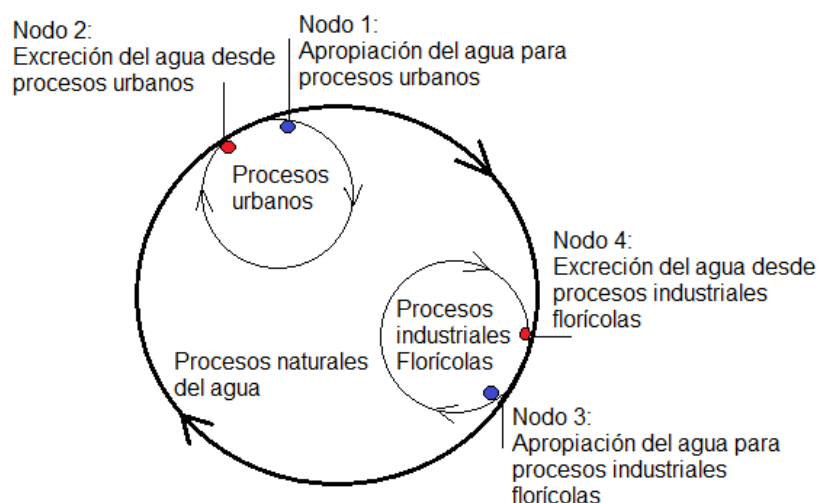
Nodo 2:
Excreción del agua desde procesos urbanos

Nodo 1:
Apropiación del agua para procesos urbanos

Procesos urbanos

Nodo 4:
Excreción del agua desde procesos industriales florícolas

Procesos industriales Florícolas

Procesos naturales del agua

Nodo 3:
Apropiación del agua para procesos industriales florícolas